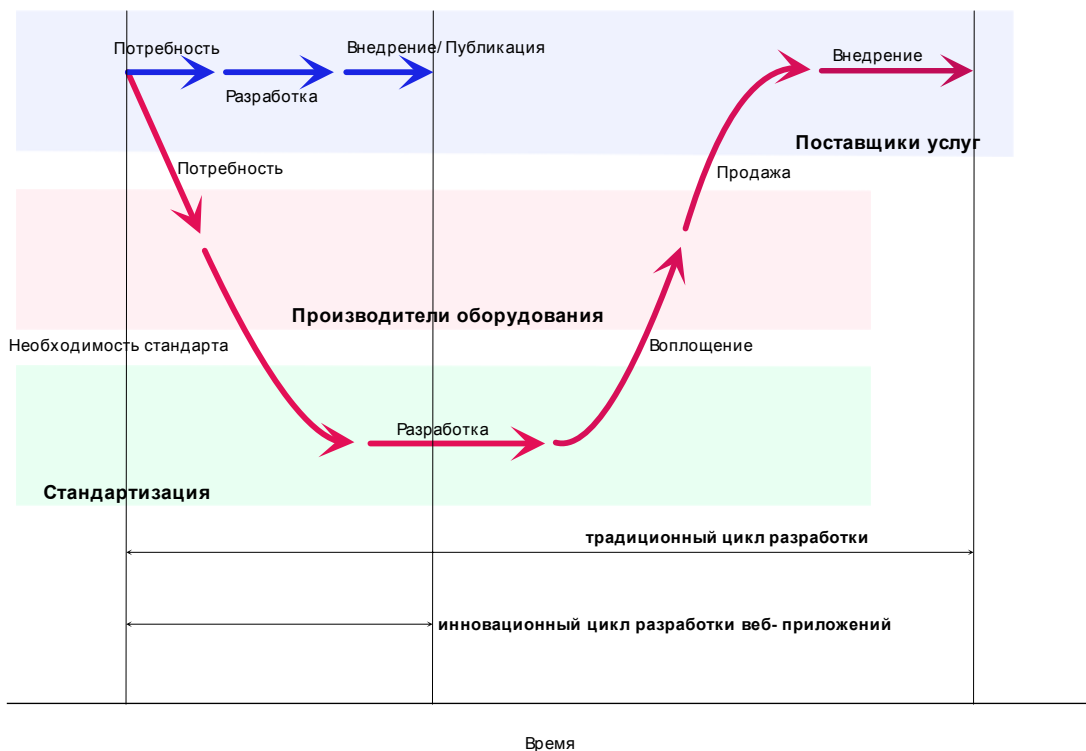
Потребность

Внедрение/ Публикация

Разработка

Внедрение

Поставщики услуг

Потребность

Продажа

Производители оборудования

Необходимость стандарта

Воплощение

Разработка

Стандартизация

традиционный цикл разработки

инновационный цикл разработки веб- приложений

Время